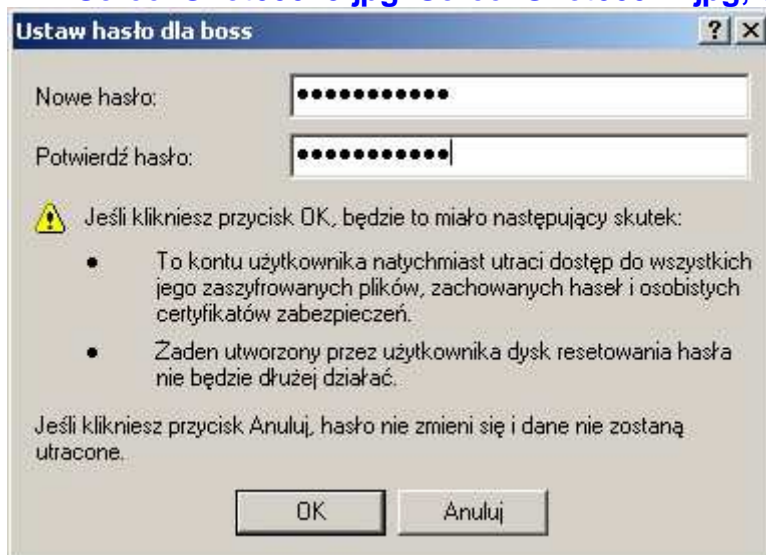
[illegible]

Ustaw hasło dla boss

? ×

Nowe hasło: ●●●●●●●●●●●

Potwierdź hasło: ●●●●●●●●●●●

Jeśli klikniesz przycisk OK, będzie to miało następujący skutek:

- To kontu użytkownika natychmiast utraci dostęp do wszystkich jego zaszyfrowanych plików, zachowanych haseł i osobistych certyfikatów zabezpieczeń.
- Żaden utworzony przez użytkownika dysk resetowania hasła nie będzie dłużej działać.

Jeśli klikniesz przycisk Anuluj, hasło nie zmieni się i dane nie zostaną utracone.

OK Anuluj